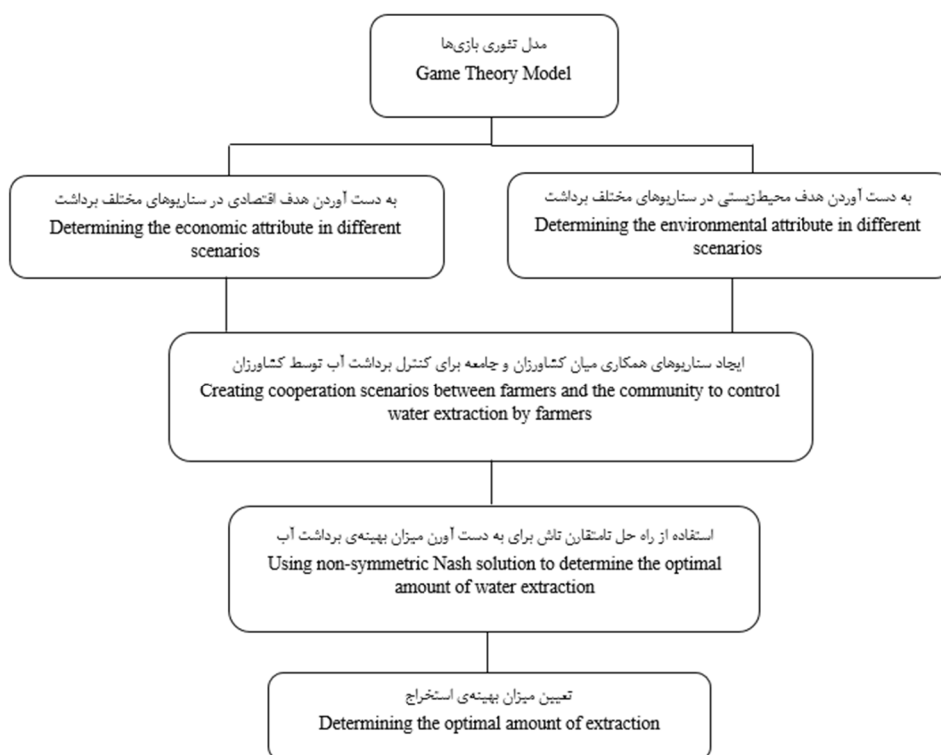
مدل تئوری بازی‌ها
Game Theory Model

به دست آوردن هدف اقتصادی در سناریوهای مختلف برداشت
Determining the economic attribute in different scenarios

به دست آوردن هدف محیط‌زیستی در سناریوهای مختلف برداشت
Determining the environmental attribute in different scenarios

ایجاد سناریوهای همکاری میان کشاورزان و جامعه برای کنترل برداشت آب توسط کشاورزان
Creating cooperation scenarios between farmers and the community to control water extraction by farmers

استفاده از راه حل نامتقارن نش برای به دست آورن میزان بهینه‌ی برداشت آب
Using non-symmetric Nash solution to determine the optimal amount of water extraction

تعیین میزان بهینه‌ی استخراج
Determining the optimal amount of extraction